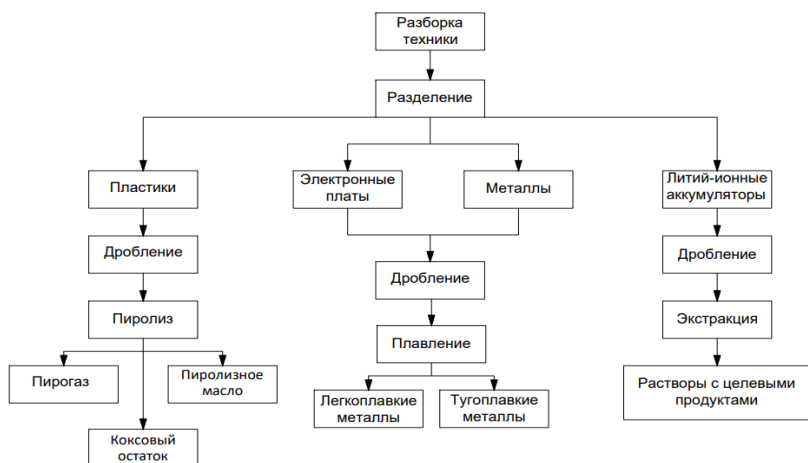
Разборка техники

Разделение

Пластики

Дробление

Пиролиз

Пирогаз

Пиролизное масло

Коксовый остаток

Электронные платы

Металлы

Дробление

Плавление

Легкоплавкие металлы

Тугоплавкие металлы

Литий-ионные аккумуляторы

Дробление

Экстракция

Растворы с целевыми продуктами